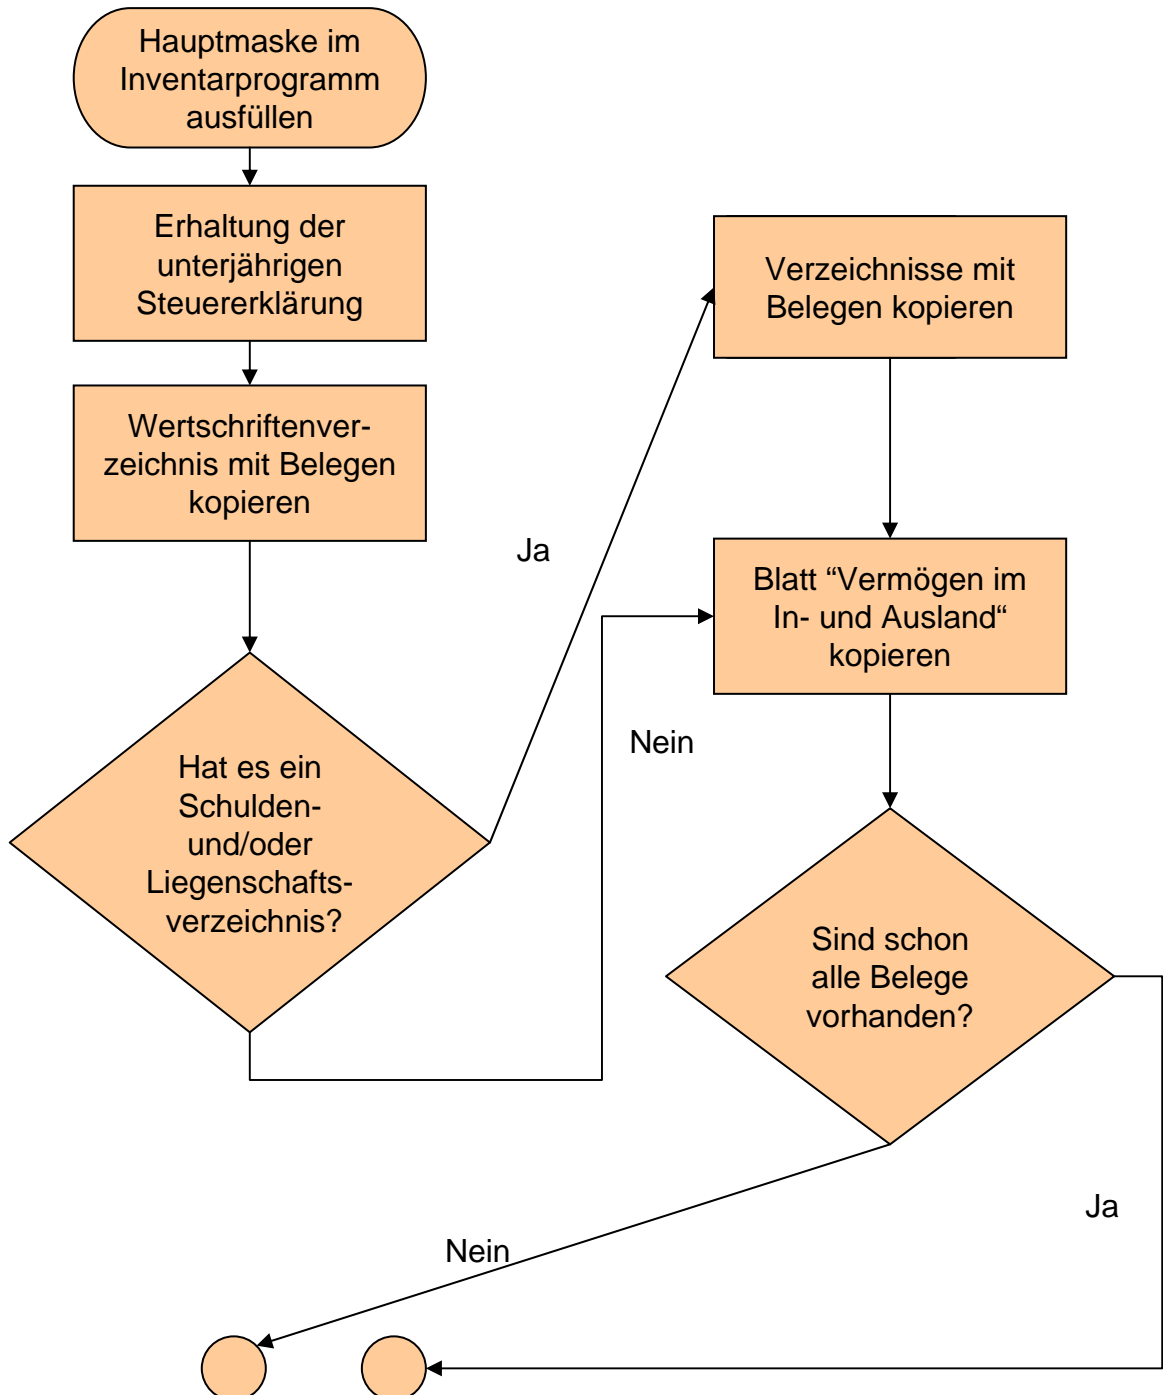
Hauptmaske im Inventarprogramm ausfüllen

Erhaltung der unterjährigen Steuererklärung

Wertschriftenverzeichnis mit Belegen kopieren

Hat es ein Schulden- und/oder Liegenschaftsverzeichnis?

Ja

Nein

Verzeichnisse mit Belegen kopieren

Blatt “Vermögen im In- und Ausland“ kopieren

Sind schon alle Belege vorhanden?

Ja

Nein